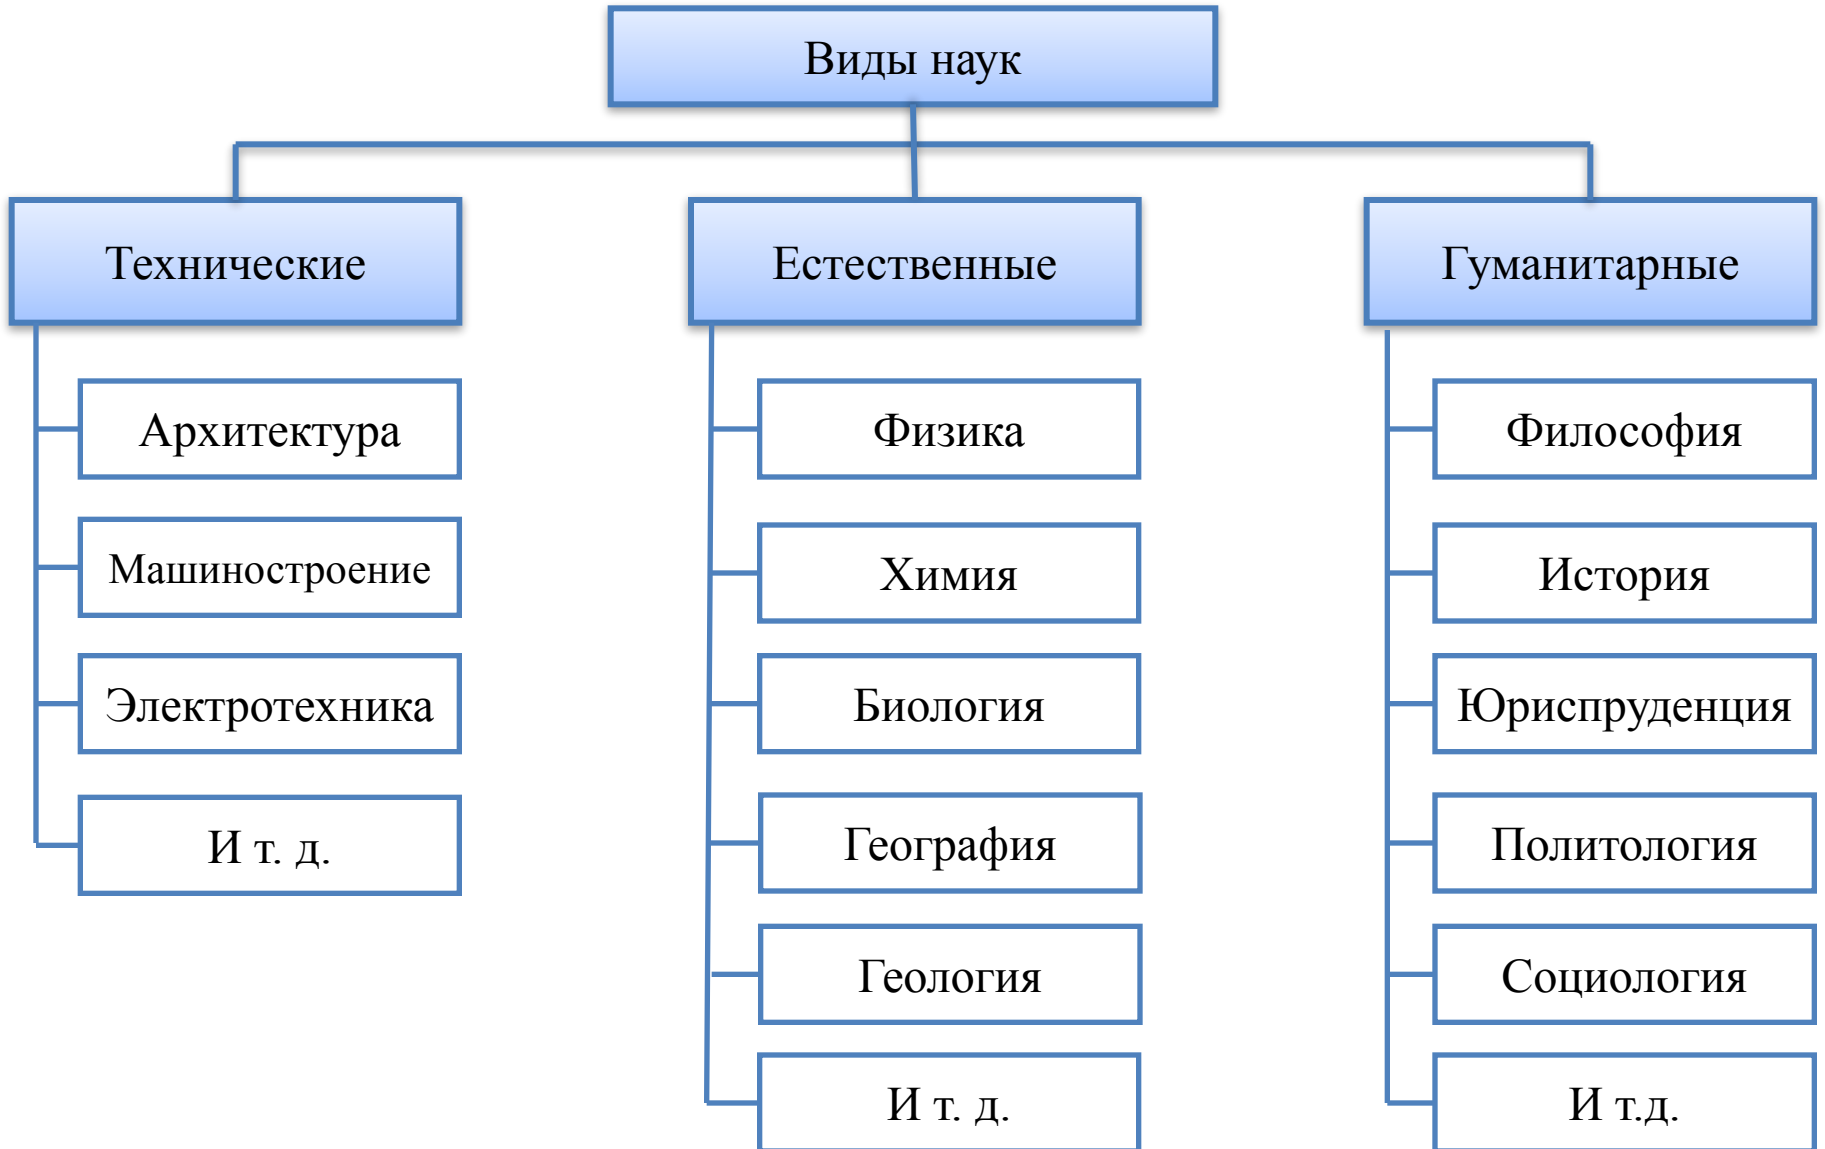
Виды наук

Технические

Архитектура

Машиностроение

Электротехника

И т. д.

Естественные

Физика

Химия

Биология

География

Геология

И т. д.

Гуманитарные

Философия

История

Юриспруденция

Политология

Социология

И т.д.